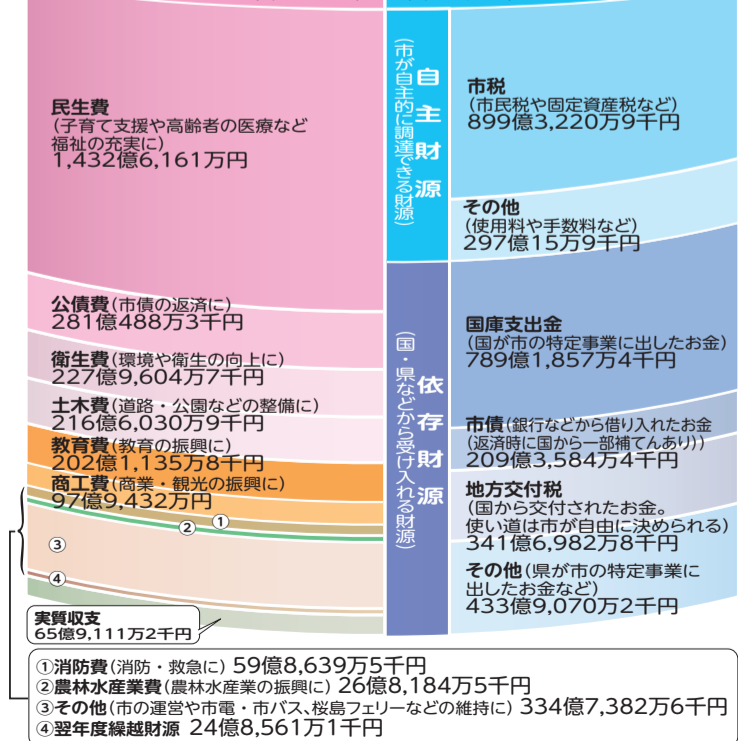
民生費
(子育て支援や高齢者の医療など福祉の充実に)
1,432億6,161万円

公債費(市債の返済に)
281億488万3千円

衛生費(環境や衛生の向上に)
227億9,604万7千円

土木費(道路・公園などの整備に)
216億6,030万9千円

教育費(教育の振興に)
202億1,135万8千円

商工費(商業・観光の振興に)
97億9,432万円

①

②

③

④

実質収支
65億9,111万2千円

自主財源
(市が自主的に調達できる財源)

市税
(市民税や固定資産税など)
899億3,220万9千円

その他
(使用料や手数料など)
297億15万9千円

依存財源
(国・県などから受け入れる財源)

国庫支出金
(国が市の特定事業に出したお金)
789億1,857万4千円

市債(銀行などから借り入れたお金(返済時に国から一部補てんあり))
209億3,584万4千円

地方交付税
(国から交付されたお金。使い道は市が自由に決められる)
341億6,982万8千円

その他(県が市の特定事業に出したお金など)
433億9,070万2千円

①消防費(消防・救急に) 59億8,639万5千円
②農林水産業費(農林水産業の振興に) 26億8,184万5千円
③その他(市の運営や市電・市バス、桜島フェリーなどの維持に) 334億7,382万6千円
④翌年度繰越財源 24億8,561万1千円